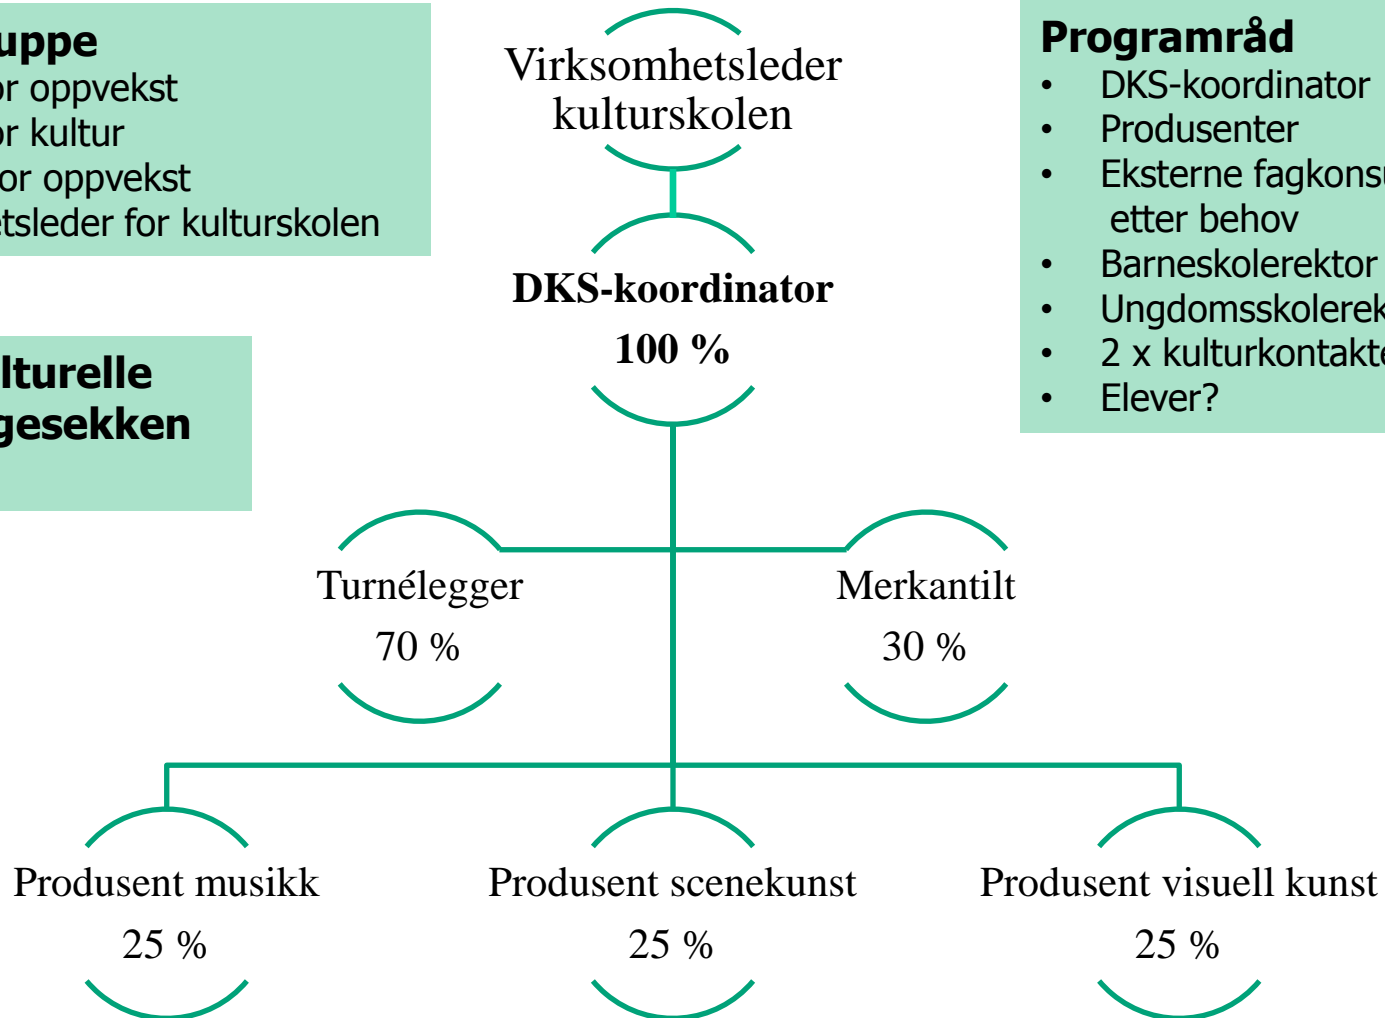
uppe
or oppvekst
or kultur
or oppvekst
etsleder for kulturskolen

lturelle
gesekken

Virksomhetsleder kulturskolen

Programråd
- DKS-koordinator
- Produsenter
- Eksterne fagkons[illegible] etter behov
- Barneskolerektor
- Ungdomsskolerek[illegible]
- 2 x kulturkontakt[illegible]
- Elever?

DKS-koordinator
100 %

Turnélegger
70 %

Merkantilt
30 %

Produsent musikk
25 %

Produsent scenekunst
25 %

Produsent visuell kunst
25 %